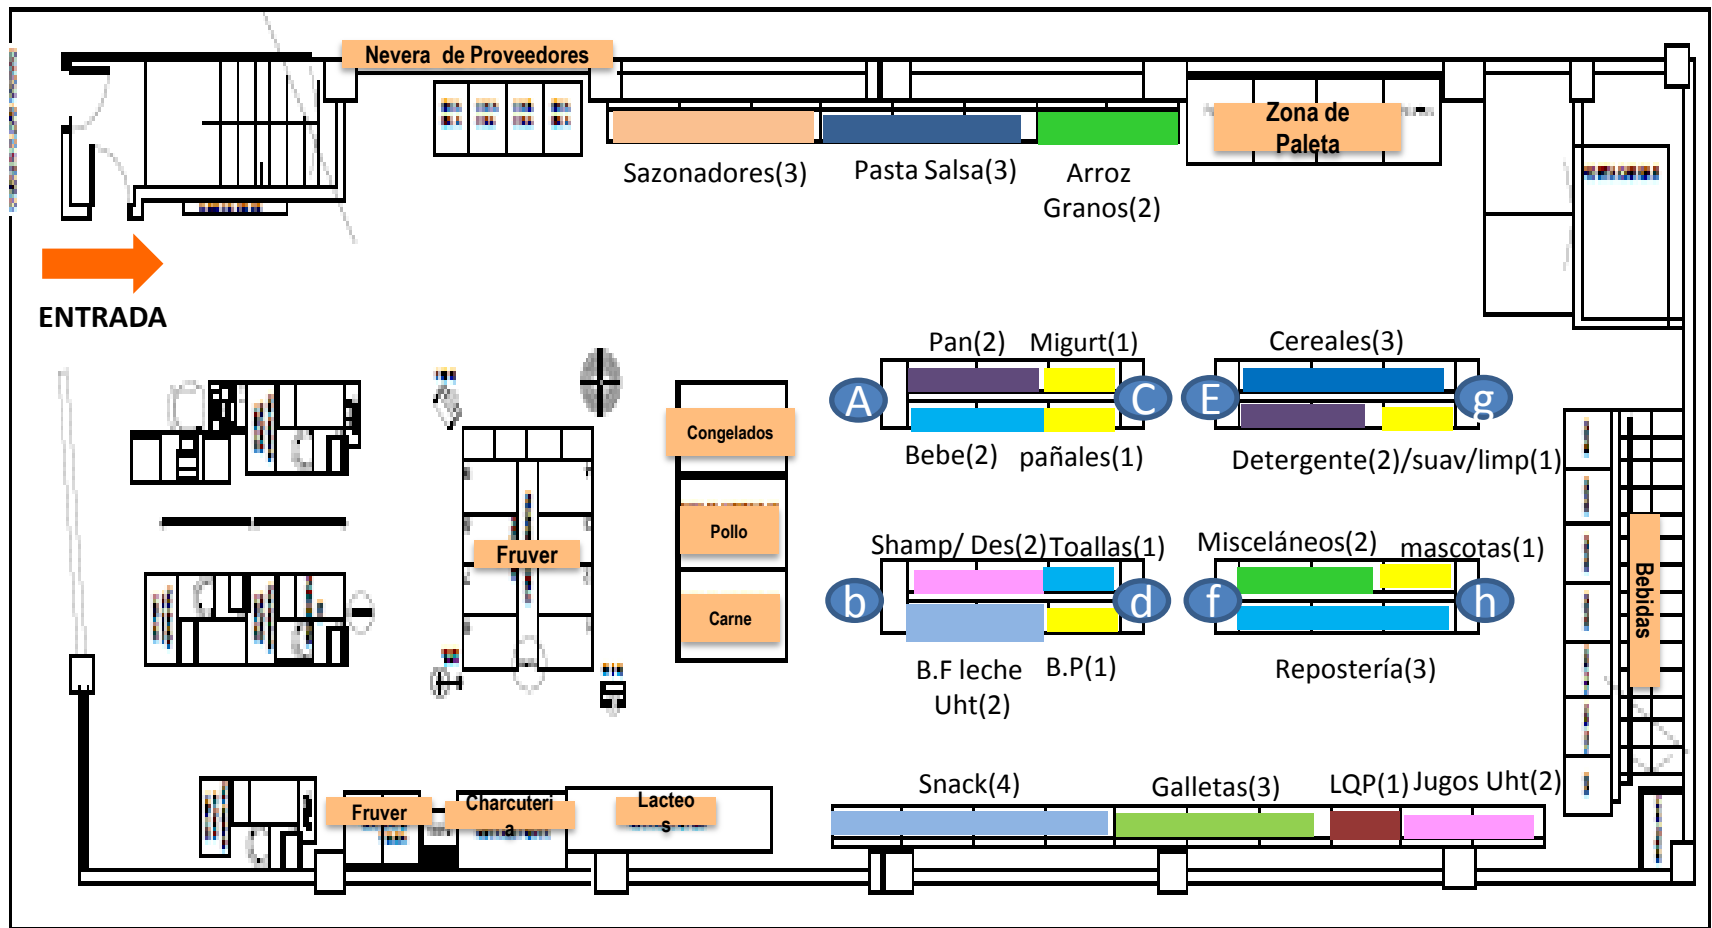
Nevera de Proveedores

Sazonadores(3)

Pasta Salsa(3)

Arroz Granos(2)

Zona de Paleta

ENTRADA

Pan(2) Migurt(1)

A

C

Bebe(2) pañales(1)

Cereales(3)

E

g

Detergente(2)/suav/limp(1)

Congelados

Pollo

Carne

Fruver

Shamp/ Des(2) Toallas(1)

b

d

B.F leche Uht(2)

B.P(1)

Misceláneos(2) mascotas(1)

f

h

Repostería(3)

Bebidas

Snack(4)

Galletas(3)

LQP(1) Jugos Uht(2)

Fruver

Charcuteri a

Lacteo s